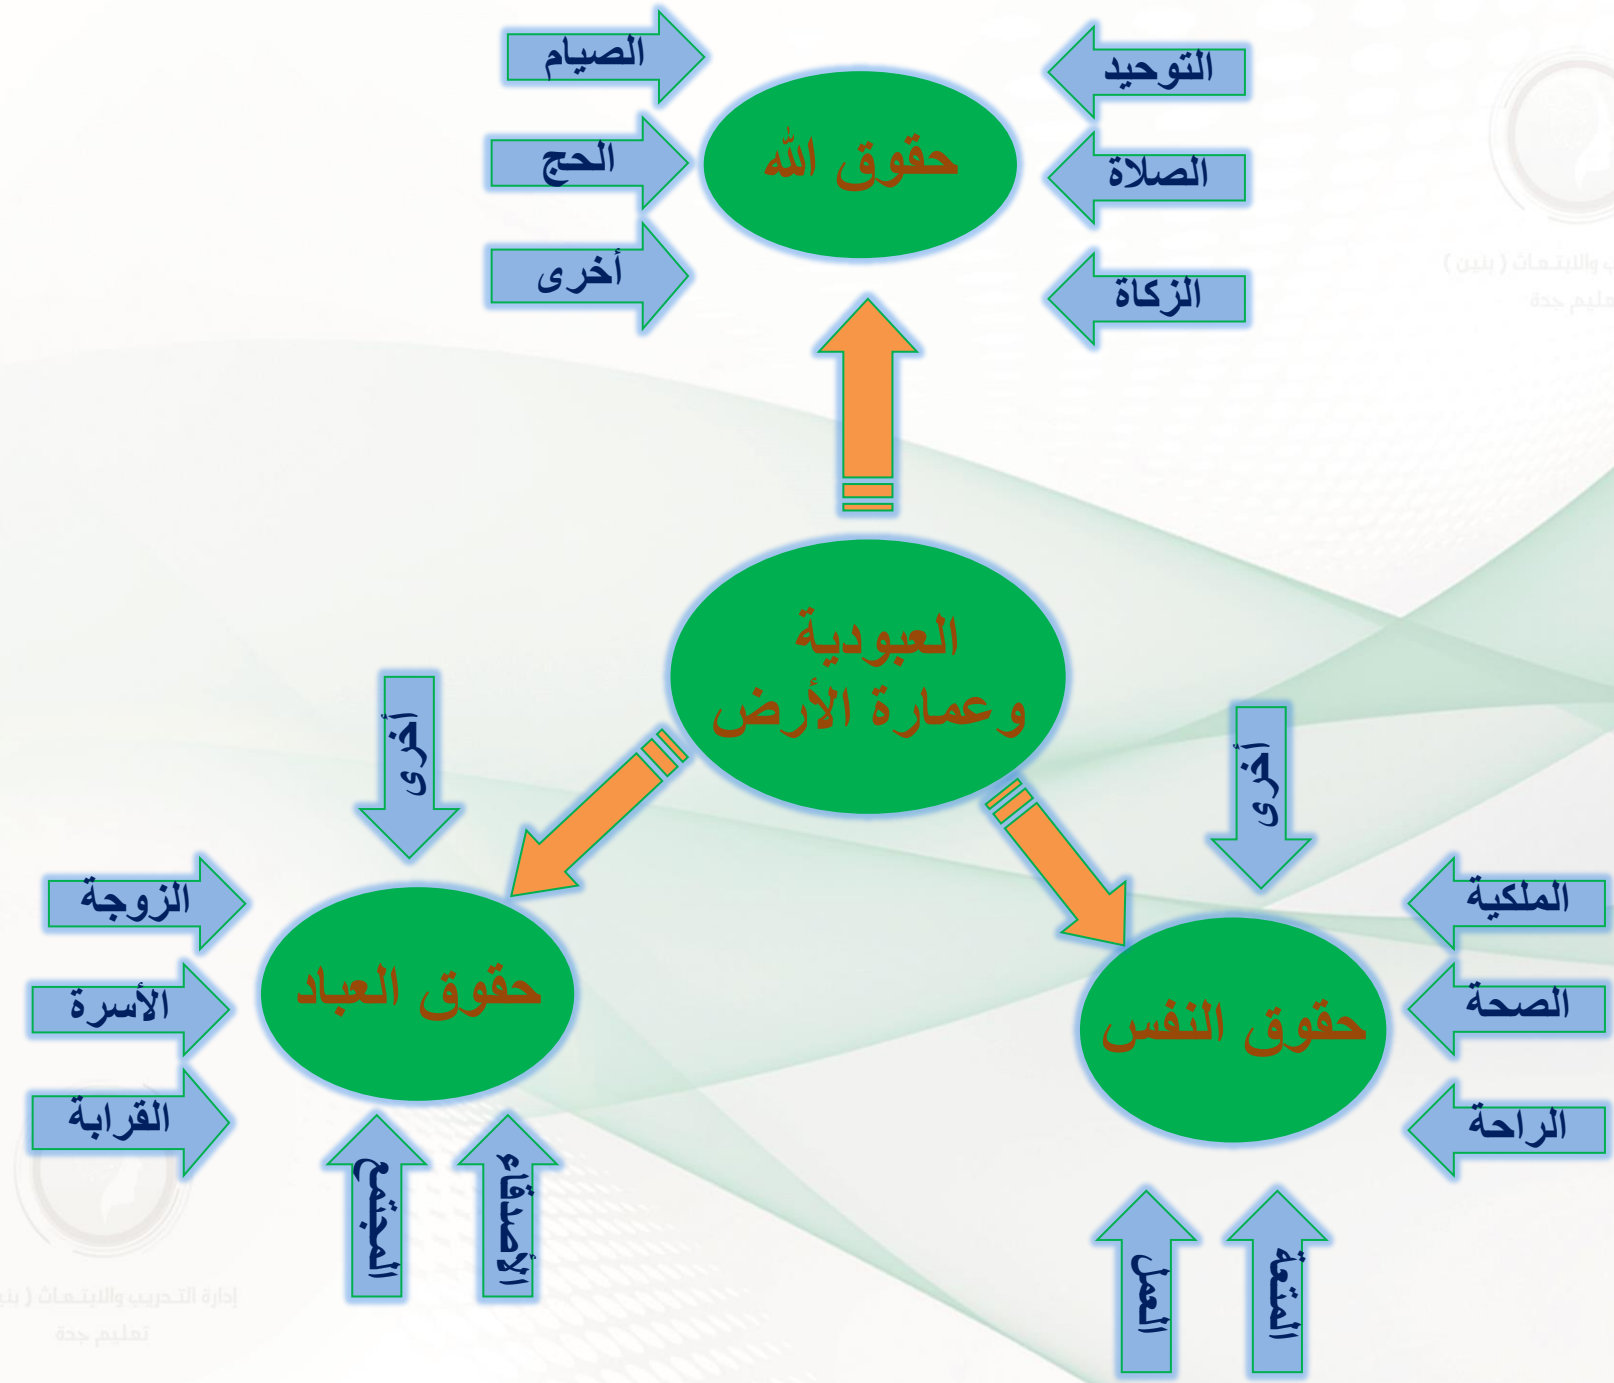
التوحيد

الصيام

حقوق الله

الصلاة

الحج

الزكاة

أخرى

العبودية
وعمارة الأرض

أخرى

أخرى

الزوجة

الملكية

حقوق العباد

الأسرة

الصحة

حقوق النفس

القرابة

الراحة

المجتمع

الأصدقاء

العمل

المتعة

إدارة التدريب والابتعاث ( بنين )
تعليم جدة